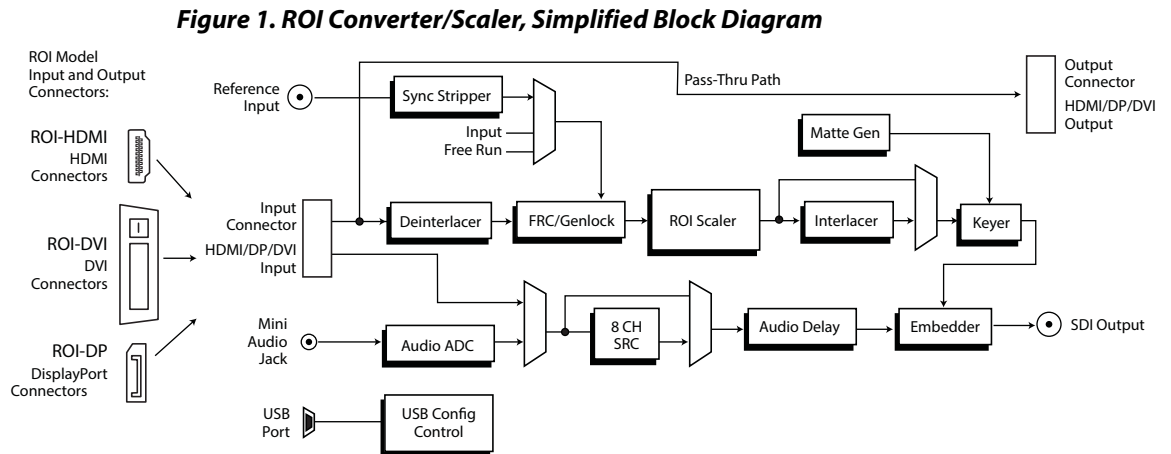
Figure 1. ROI Converter/Scaler, Simplified Block Diagram

ROI Model Input and Output Connectors:

ROI-HDMI
HDMI Connectors

ROI-DVI
DVI Connectors

ROI-DP
DisplayPort Connectors

Reference Input

Sync Stripper

Input
Free Run

Pass-Thru Path

Output Connector
HDMI/DP/DVI Output

Matte Gen

Input Connector
HDMI/DP/DVI Input

Deinterlacer

FRC/Genlock

ROI Scaler

Interlacer

Keyer

Mini Audio Jack

Audio ADC

8 CH SRC

Audio Delay

Embedder

SDI Output

USB Port

USB Config Control